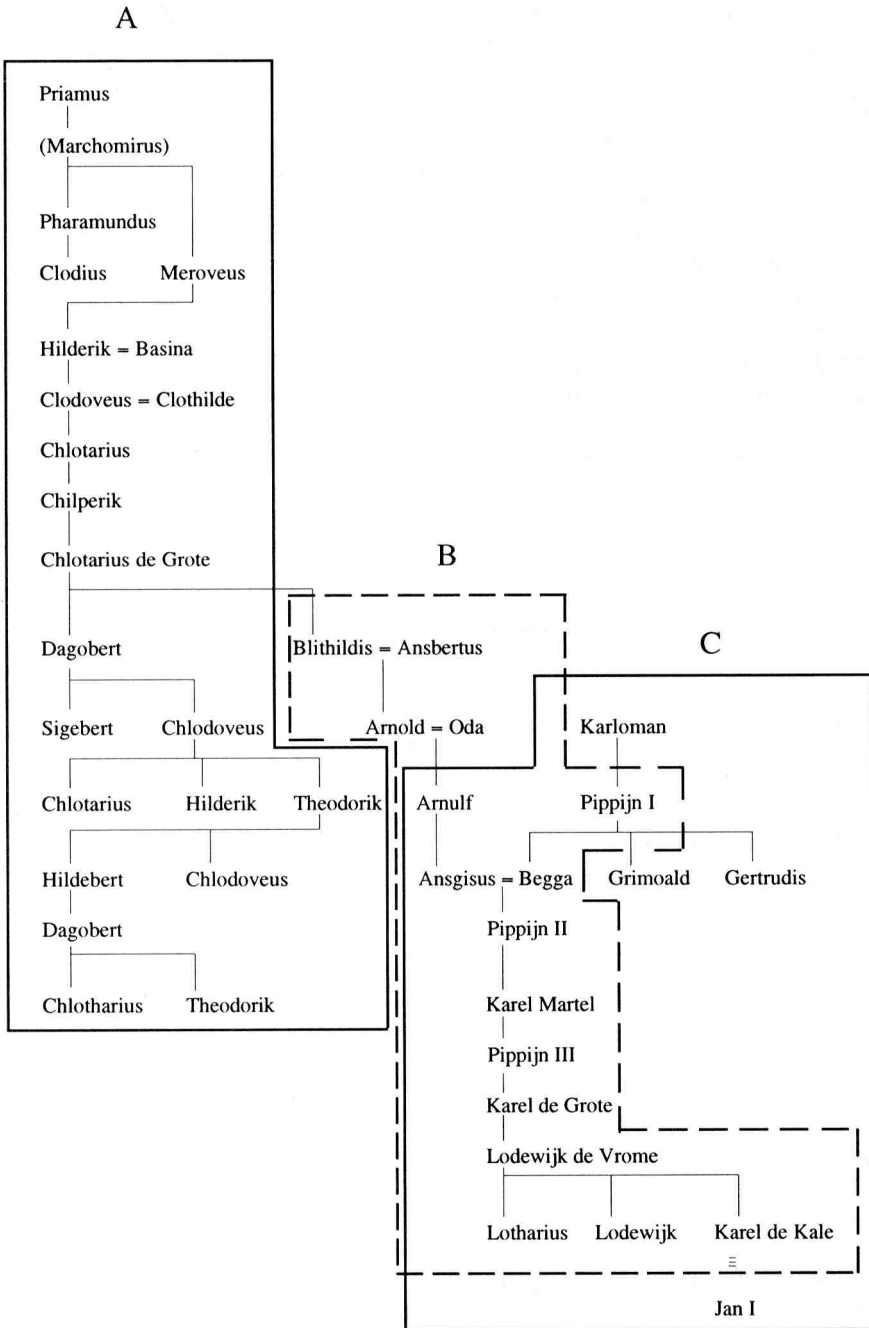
A

Priamus

(Marchomirus)

Pharamundus

Clodius Meroveus

Hilderik = Basina

Clodoveus = Clothilde

Chlotarius

Chilperik

Chlotarius de Grote

Dagobert

Sigebert Chlodoveus

Chlotarius Hilderik Theodorik

Hildebert Chlodoveus

Dagobert

Chlotharius Theodorik

B

Blithildis = Ansbertus

Arnold = Oda

Arnulf

Ansgisus = Begga

C

Karloman

Pippijn I

Grimoald Gertrudis

Pippijn II

Karel Martel

Pippijn III

Karel de Grote

Lodewijk de Vrome

Lotharius Lodewijk Karel de Kale

Jan I